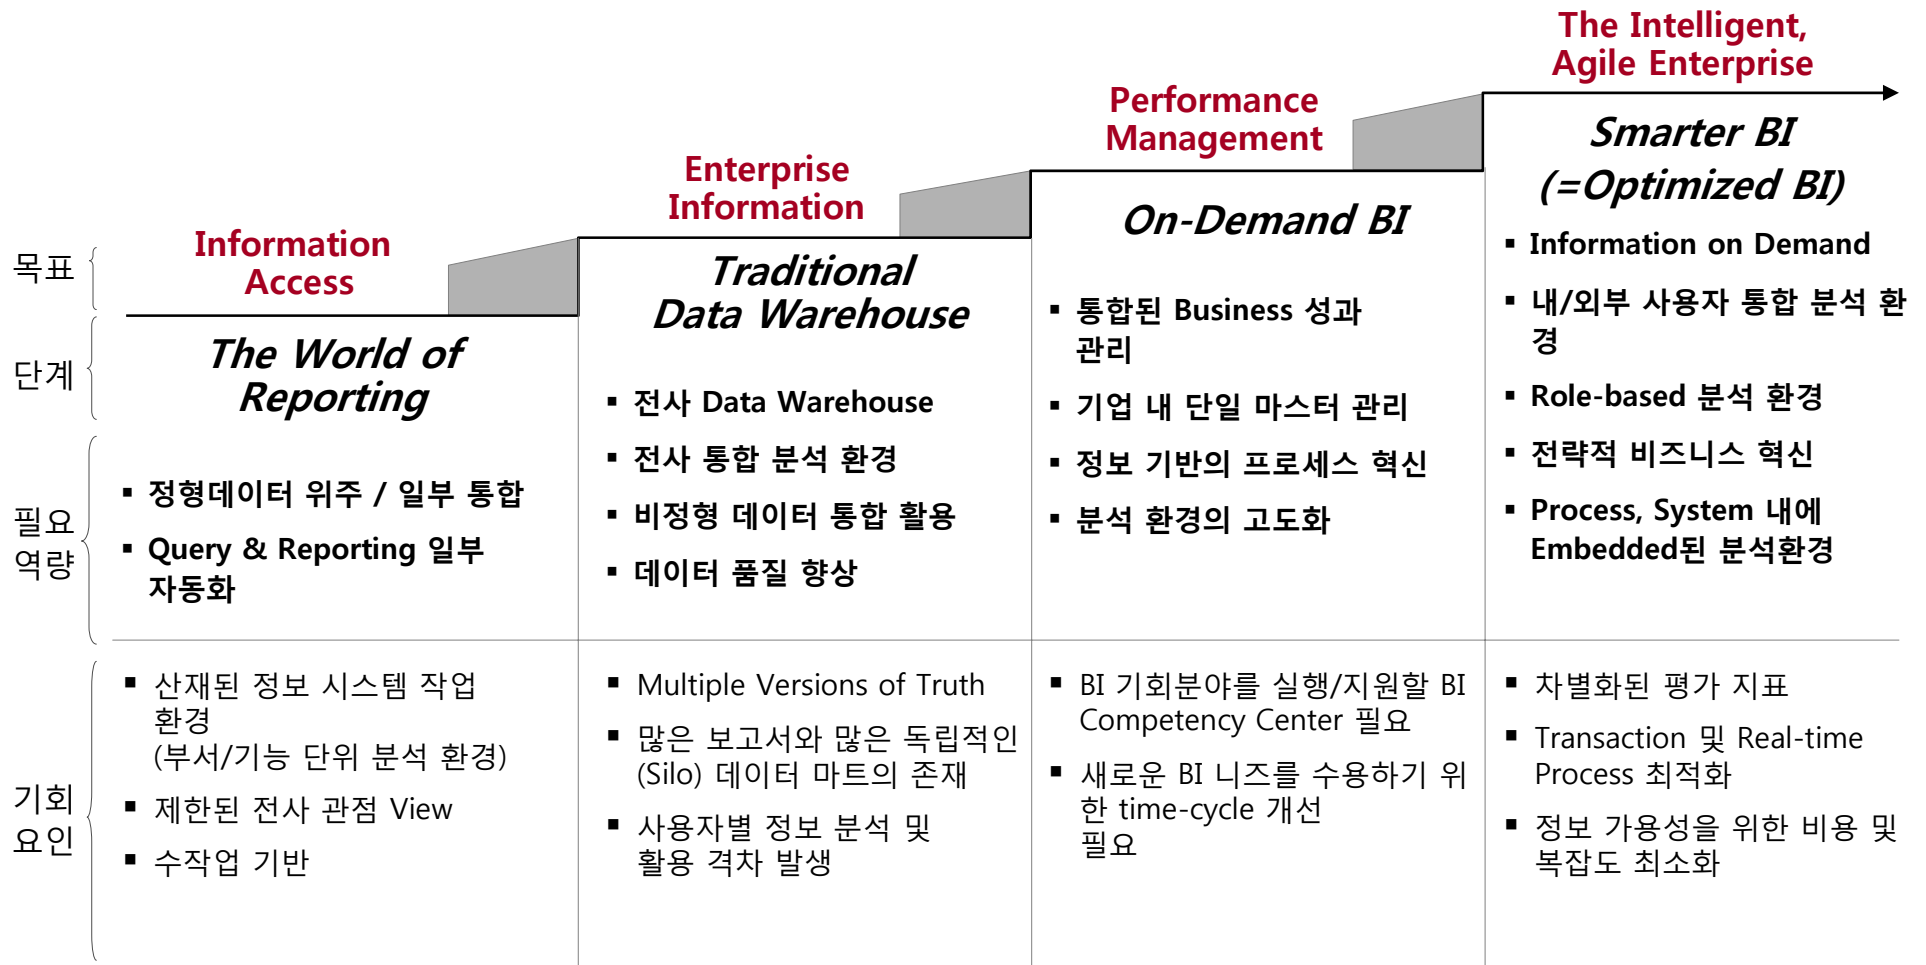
The Intelligent, Agile Enterprise

Performance Management

Enterprise Information

Information Access

목표

단계

필요 역량

기회 요인

The World of Reporting

▪ 정형데이터 위주 / 일부 통합

▪ Query & Reporting 일부 자동화

▪ 산재된 정보 시스템 작업 환경 (부서/기능 단위 분석 환경)

▪ 제한된 전사 관점 View

▪ 수작업 기반

Traditional Data Warehouse

▪ 전사 Data Warehouse

▪ 전사 통합 분석 환경

▪ 비정형 데이터 통합 활용

▪ 데이터 품질 향상

▪ Multiple Versions of Truth

▪ 많은 보고서와 많은 독립적인 (Silo) 데이터 마트의 존재

▪ 사용자별 정보 분석 및 활용 격차 발생

On-Demand BI

▪ 통합된 Business 성과 관리

▪ 기업 내 단일 마스터 관리

▪ 정보 기반의 프로세스 혁신

▪ 분석 환경의 고도화

▪ BI 기회분야를 실행/지원할 BI Competency Center 필요

▪ 새로운 BI 니즈를 수용하기 위한 time-cycle 개선 필요

Smarter BI (=Optimized BI)

▪ Information on Demand

▪ 내/외부 사용자 통합 분석 환경

▪ Role-based 분석 환경

▪ 전략적 비즈니스 혁신

▪ Process, System 내에 Embedded된 분석환경

▪ 차별화된 평가 지표

▪ Transaction 및 Real-time Process 최적화

▪ 정보 가용성을 위한 비용 및 복잡도 최소화